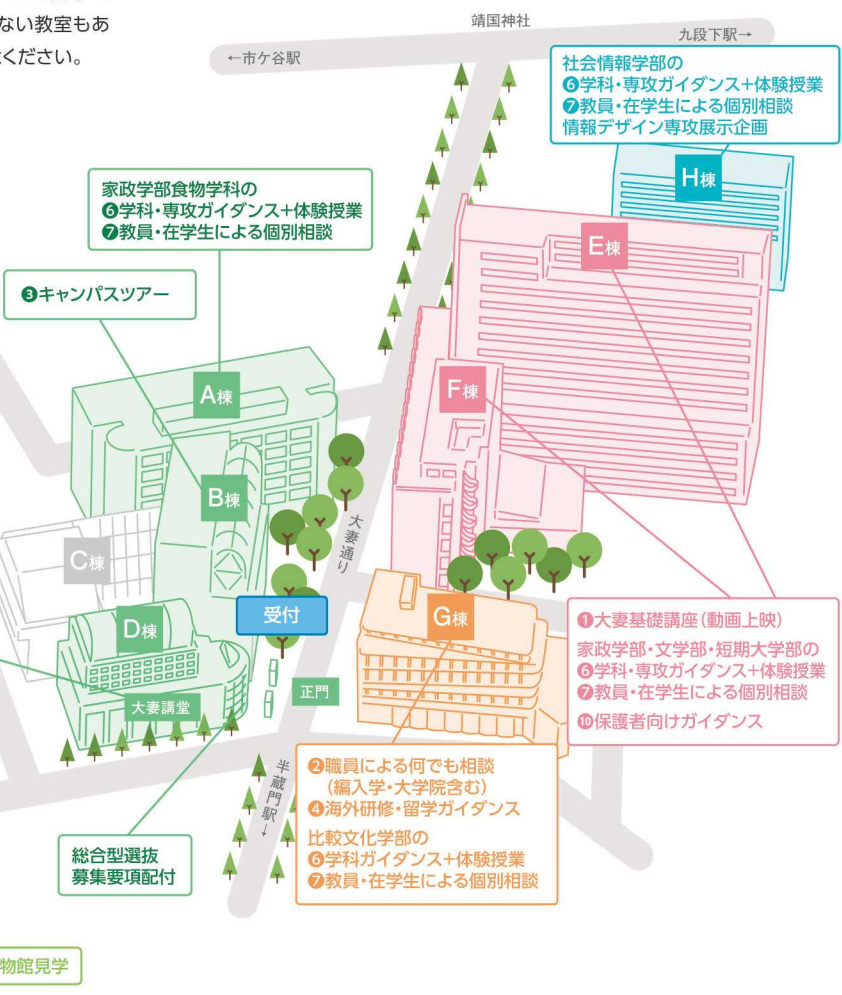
ない教室もあ
ください。

靖国神社
←市ケ谷駅
九段下駅→

社会情報学部の
❻学科・専攻ガイダンス+体験授業
❼教員・在学生による個別相談
情報デザイン専攻展示企画

H棟

家政学部食物学科の
❻学科・専攻ガイダンス+体験授業
❼教員・在学生による個別相談

E棟

❸キャンパスツアー

A棟

F棟

B棟

大妻通り

C棟

D棟

受付

G棟

大妻講堂

正門

❶大妻基礎講座(動画上映)
家政学部・文学部・短期大学部の
❻学科・専攻ガイダンス+体験授業
❼教員・在学生による個別相談
❿保護者向けガイダンス

半蔵門駅↓

❷職員による何でも相談
(編入学・大学院含む)
❹海外研修・留学ガイダンス
比較文化学部の
❻学科ガイダンス+体験授業
❼教員・在学生による個別相談

総合型選抜
募集要項配付

物館見学